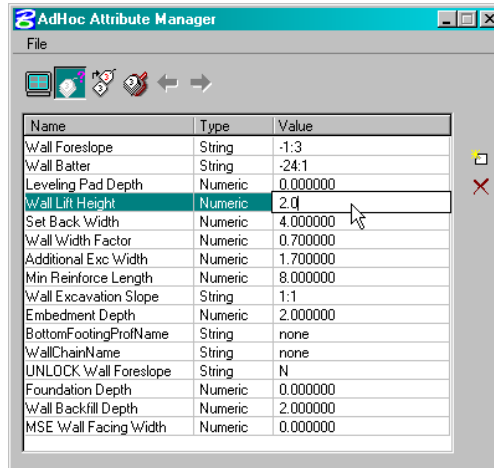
AdHoc Attribute Manager

File

| Name | Type | Value |
|---|---|---|
| Wall Foreslope | String | -1:3 |
| Wall Batter | String | -24:1 |
| Leveling Pad Depth | Numeric | 0.000000 |
| Wall Lift Height | Numeric | 2.0 |
| Set Back Width | Numeric | 4.000000 |
| Wall Width Factor | Numeric | 0.700000 |
| Additional Exc Width | Numeric | 1.700000 |
| Min Reinforce Length | Numeric | 8.000000 |
| Wall Excavation Slope | String | 1:1 |
| Embedment Depth | Numeric | 2.000000 |
| BottomFootingProfName | String | none |
| WallChainName | String | none |
| UNLOCK Wall Foreslope | String | N |
| Foundation Depth | Numeric | 0.000000 |
| Wall Backfill Depth | Numeric | 2.000000 |
| MSE Wall Facing Width | Numeric | 0.000000 |